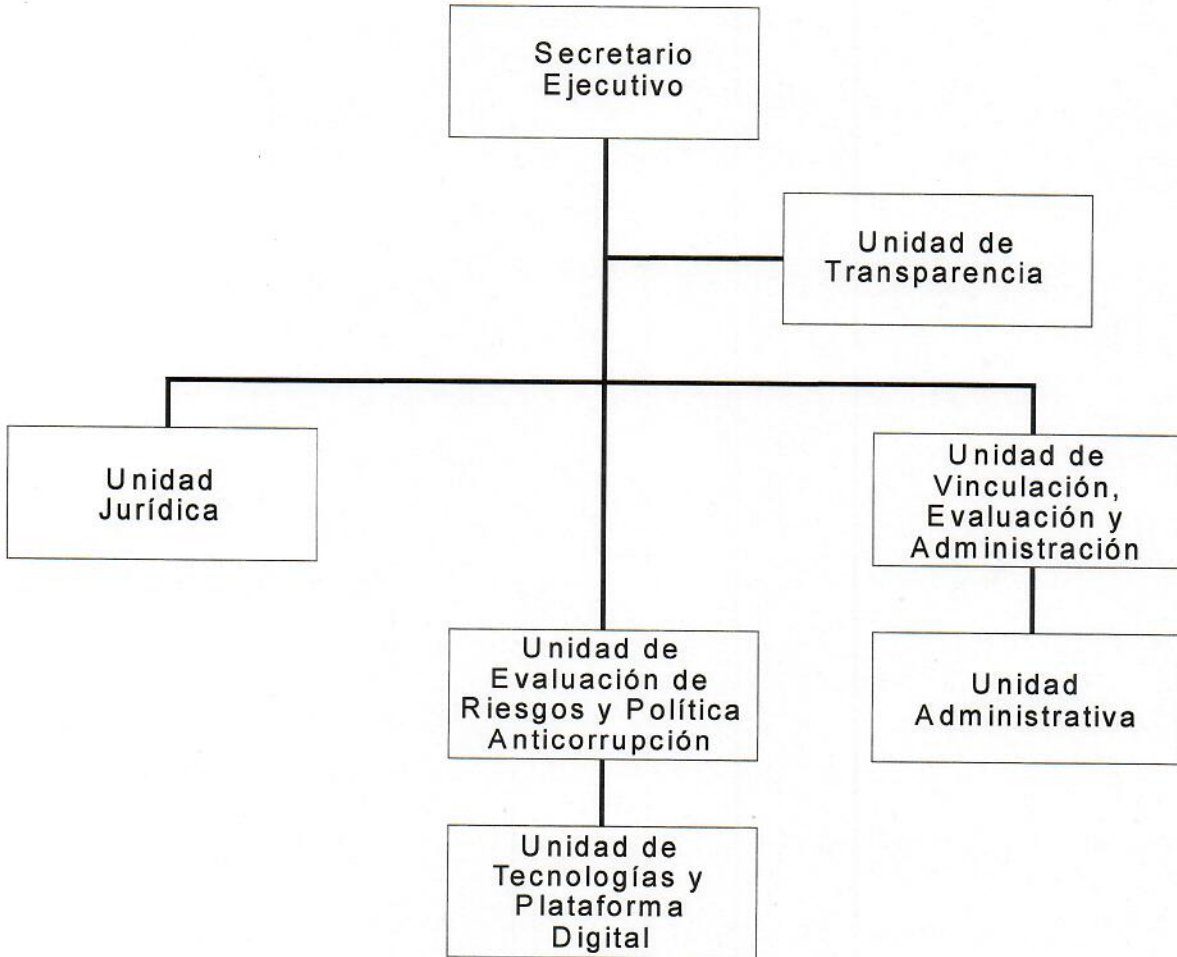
Secretario Ejecutivo

Unidad de Transparencia

Unidad Jurídica

Unidad de Vinculación, Evaluación y Administración

Unidad de Evaluación de Riesgos y Política Anticorrupción

Unidad Administrativa

Unidad de Tecnologías y Plataforma Digital